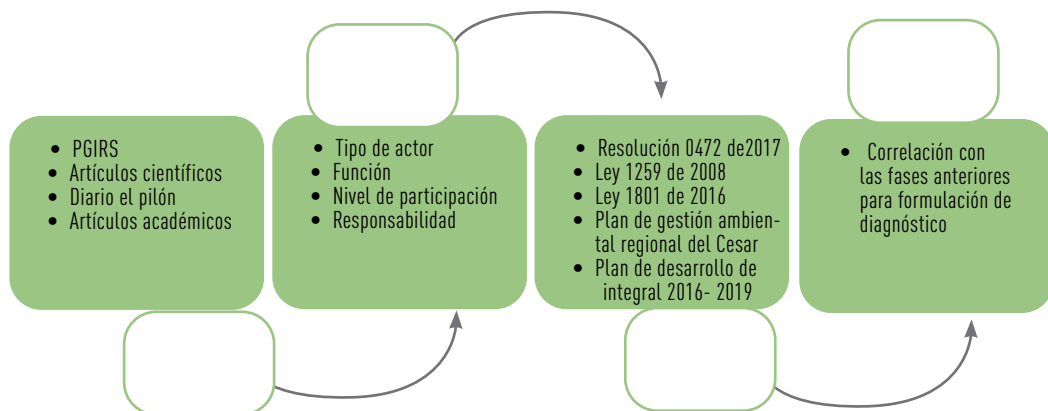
- PGIRS
- Artículos científicos
- Diario el pilón
- Artículos académicos

- Tipo de actor
- Función
- Nivel de participación
- Responsabilidad

- Resolución 0472 de2017
- Ley 1259 de 2008
- Ley 1801 de 2016
- Plan de gestión ambiental regional del Cesar
- Plan de desarrollo de integral 2016- 2019

- Correlación con las fases anteriores para formulación de diagnóstico